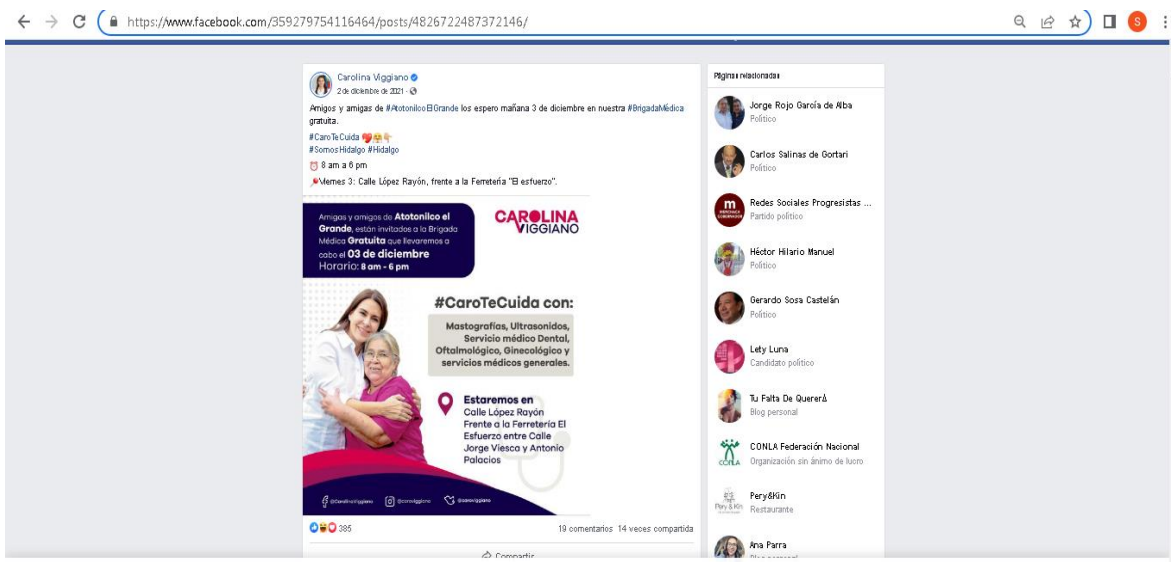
https://www.facebook.com/359279754116464/posts/4826722487372146/

Carolina Viggiano
2 de diciembre de 2021 ·

Amigos y amigas de #AtotonilcoElGrande los espero mañana 3 de diciembre en nuestra #BrigadaMédica gratuita.
#CaroTeCuida
#SomosHidalgo #Hidalgo
8 am a 6 pm
Viernes 3: Calle López Rayón, frente a la Ferretería "El esfuerzo".

Amigos y amigos de Atotonilco el Grande, están invitados a la Brigada Médica Gratuita que llevaremos a cabo el 03 de diciembre
Horario: 8 am - 6 pm

CAROLINA VIGGIANO

#CaroTeCuida con:
Mastografías, Ultrasonidos, Servicio médico Dental, Oftalmológico, Ginecológico y servicios médicos generales.

Estaremos en
Calle López Rayón Frente a la Ferretería El Esfuerzo entre Calle Jorge Viesca y Antonio Palacios

@CarolinaViggiano @caroviggiano @caroviggiano

385
19 comentarios 14 veces compartida
Compartir

Páginas relacionadas
Jorge Rojo García de Alba
Político
Carlos Salinas de Gortari
Político
Redes Sociales Progresistas ...
Partido político
Héctor Hilario Manuel
Político
Gerardo Sosa Castelán
Político
Lety Luna
Candidato político
Tu Falta De QuererÁ
Blog personal
CONLA Federación Nacional
Organización sin ánimo de lucro
Pery&Kin
Restaurante
Ana Parra
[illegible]